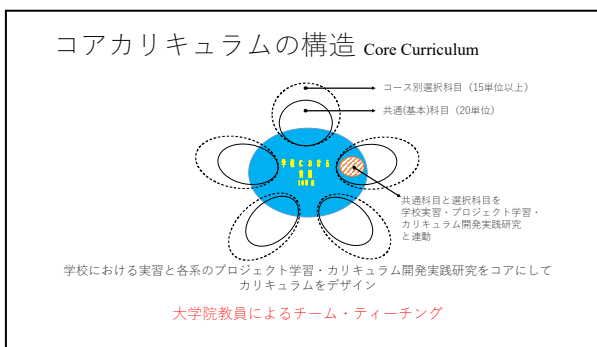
コアカリキュラムの構造 Core Curriculum

コース別選択科目（15単位以上）

共通(基本)科目（20単位）

学校における実習 10単位

共通科目と選択科目を学校実習・プロジェクト学習・カリキュラム開発実践研究と連動

学校における実習と各系のプロジェクト学習・カリキュラム開発実践研究をコアにしてカリキュラムをデザイン

大学院教員によるチーム・ティーチング